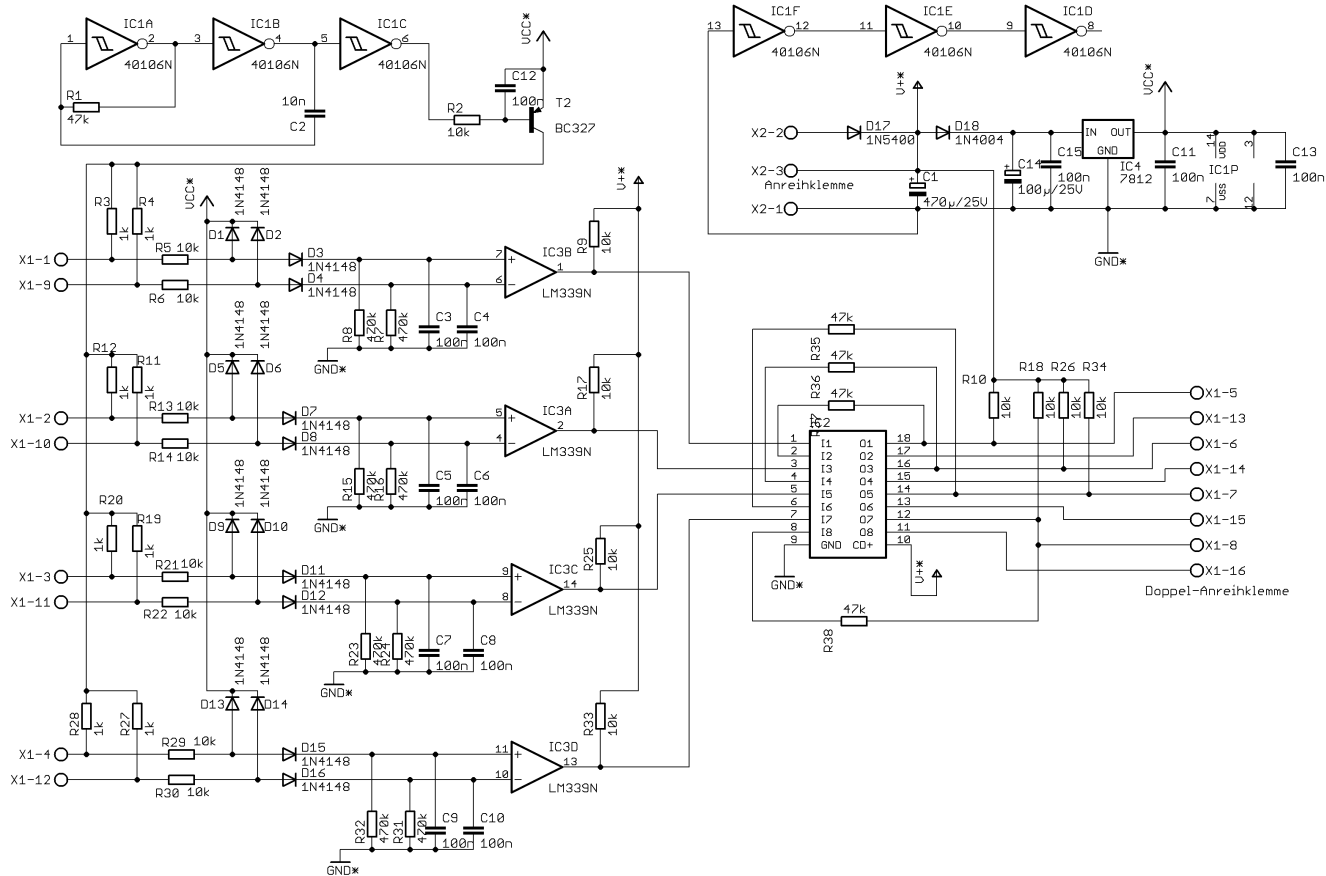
IC1A 1 2 40106N IC1B 3 4 40106N IC1C 5 6 40106N VCC*
R1 47k
10n C2
C12 100n T2
R2 10k BC327

IC1F 13 12 40106N IC1E 11 10 40106N IC1D 9 8 40106N
V+* VCC*
X2-2 D17 1N5400 D18 1N4004 IN OUT GND IC4 7812
X2-3 Anreihklemme C14 100µ/25V C15 100n C11 100n 14 VDD 3 IC1P 7 VSS 12 C13 100n
X2-1 C1 470µ/25V
GND*

VCC* 1N4148 1N4148 V+*
R3 1k R4 1k D1 D2
X1-1 R5 10k D3 1N4148 7 + IC3B 1 R9 10k
X1-9 R6 10k D4 1N4148 6 − LM339N
R8 470k R7 470k C3 100n C4 100n
GND*

1N4148 1N4148
R12 1k R11 1k D5 D6 R17 10k
X1-2 R13 10k D7 1N4148 5 + IC3A 2
X1-10 R14 10k D8 1N4148 4 − LM339N
R15 470k R16 470k C5 100n C6 100n
GND*

1N4148 1N4148
R20 1k R19 1k D9 D10 R25 10k
X1-3 R21 10k D11 1N4148 9 + IC3C 14
X1-11 R22 10k D12 1N4148 8 − LM339N
R23 470k R24 470k C7 100n C8 100n
GND*

1N4148 1N4148
R28 1k R27 1k D13 D14 R33 10k
X1-4 R29 10k D15 1N4148 11 + IC3D 13
X1-12 R30 10k D16 1N4148 10 − LM339N
R32 470k R31 470k C9 100n C10 100n
GND*

47k R35 47k R36 47k R37
IC2
1 I1 O1 18
2 I2 O2 17
3 I3 O3 16
4 I4 O4 15
5 I5 O5 14
6 I6 O6 13
7 I7 O7 12
8 I8 O8 11
9 GND CD+ 10
GND* V+*
R38 47k
R10 10k R18 10k R26 10k R34 10k
X1-5 X1-13 X1-6 X1-14 X1-7 X1-15 X1-8 X1-16
Doppel-Anreihklemme